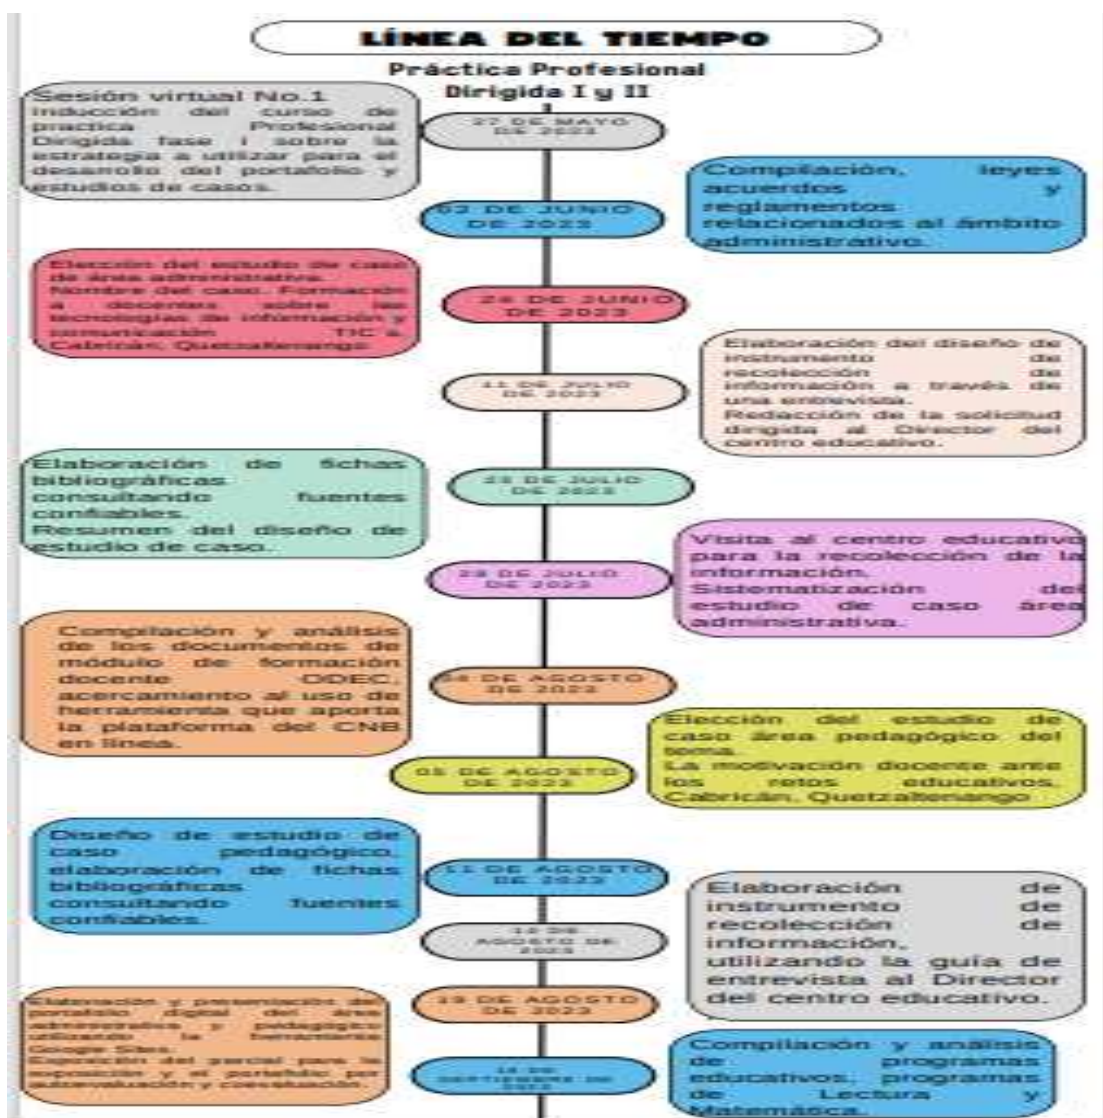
LÍNEA DEL TIEMPO

Práctica Profesional Dirigida I y II

Sesión virtual No.1 inducción del curso de practica Profesional Dirigida fase I sobre la estrategia a utilizar para el desarrollo del portafolio y estudios de casos.

27 DE MAYO DE 2023

03 DE JUNIO DE 2023

Compilación, leyes acuerdos y reglamentos relacionados al ámbito administrativo.

Elección del estudio de caso de área administrativa. Nombre del caso. Formación a docentes sobre las tecnologías de información y comunicación TIC´s. Cabricán, Quetzaltenango.

24 DE JUNIO DE 2023

Elaboración del diseño de instrumento de recolección de información a través de una entrevista. Redacción de la solicitud dirigida al Director del centro educativo.

11 DE JULIO DE 2023

Elaboración de fichas bibliográficas consultando fuentes confiables. Resumen del diseño de estudio de caso.

22 DE JULIO DE 2023

Visita al centro educativo para la recolección de la información. Sistematización del estudio de caso área administrativa.

29 DE JULIO DE 2023

Compilación y análisis de los documentos de módulo de formación docente DDEC, acercamiento al uso de herramienta que aporta la plataforma del CNB en línea.

04 DE AGOSTO DE 2023

Elección del estudio de caso área pedagógico del tema. La motivación docente ante los retos educativos. Cabricán, Quetzaltenango.

05 DE AGOSTO DE 2023

Diseño de estudio de caso pedagógico, elaboración de fichas bibliográficas consultando fuentes confiables.

11 DE AGOSTO DE 2023

Elaboración de instrumento de recolección de información, utilizando la guía de entrevista al Director del centro educativo.

12 DE AGOSTO DE 2023

Elaboración y presentación del portafolio digital del área administrativa y pedagógico utilizando la herramienta Google Sites. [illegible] del parcial para la exposición y el portafolio por autoevaluación y coevaluación.

19 DE AGOSTO DE 2023

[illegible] DE SEPTIEMBRE DE 2023

Compilación y análisis de programas educativos, programas de Lectura y Matemática.